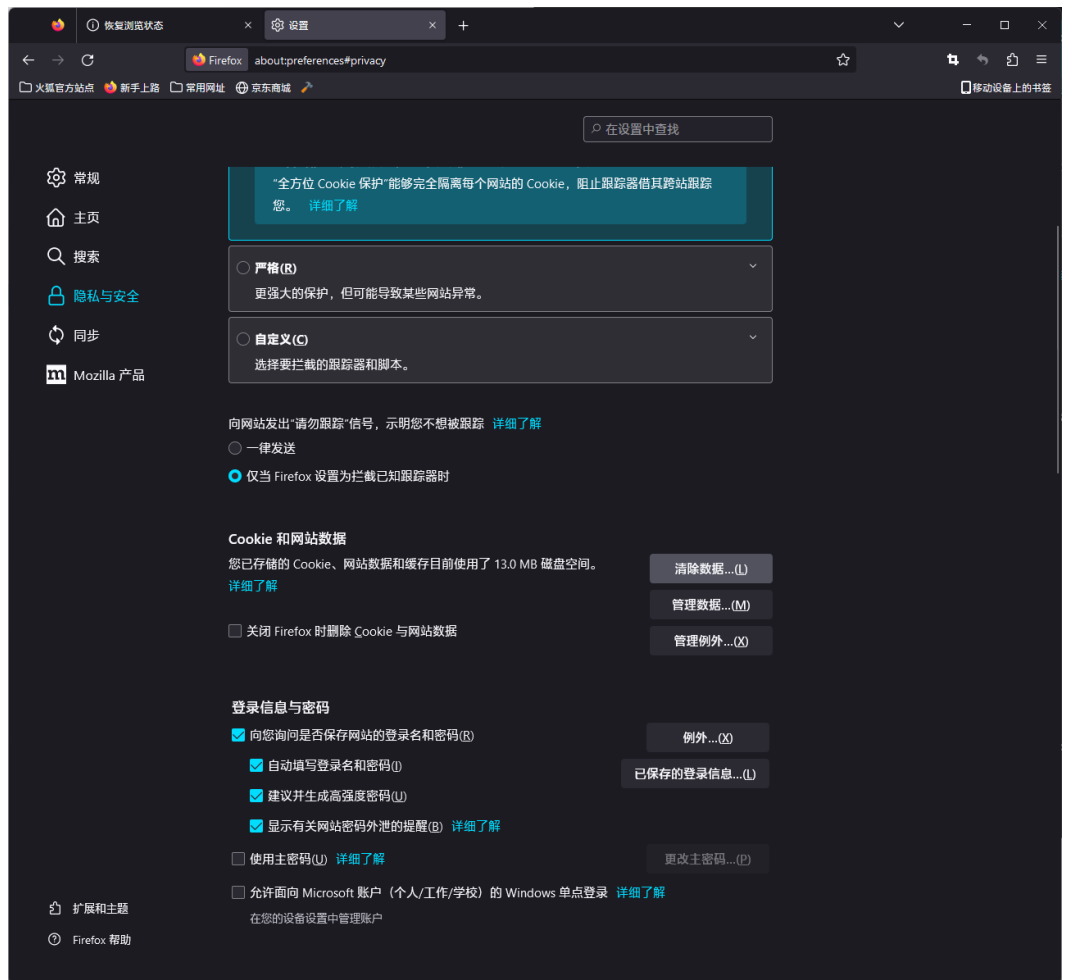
恢复浏览状态
设置
Firefox about:preferences#privacy
火狐官方站点 新手上路 常用网址 京东商城
移动设备上的书签
在设置中查找
常规
主页
搜索
隐私与安全
同步
Mozilla 产品
“全方位 Cookie 保护”能够完全隔离每个网站的 Cookie，阻止跟踪器借其跨站跟踪您。 详细了解
严格(R)
更强大的保护，但可能导致某些网站异常。
自定义(C)
选择要拦截的跟踪器和脚本。
向网站发出“请勿跟踪”信号，示明您不想被跟踪 详细了解
一律发送
仅当 Firefox 设置为拦截已知跟踪器时
Cookie 和网站数据
您已存储的 Cookie、网站数据和缓存目前使用了 13.0 MB 磁盘空间。
详细了解
清除数据...(L)
管理数据...(M)
关闭 Firefox 时删除 Cookie 与网站数据
管理例外...(X)
登录信息与密码
向您询问是否保存网站的登录名和密码(R)
例外...(X)
自动填写登录名和密码(I)
已保存的登录信息...(L)
建议并生成高强度密码(U)
显示有关网站密码外泄的提醒(B) 详细了解
使用主密码(U) 详细了解
更改主密码...(P)
允许面向 Microsoft 账户（个人/工作/学校）的 Windows 单点登录 详细了解
在您的设备设置中管理账户
扩展和主题
Firefox 帮助